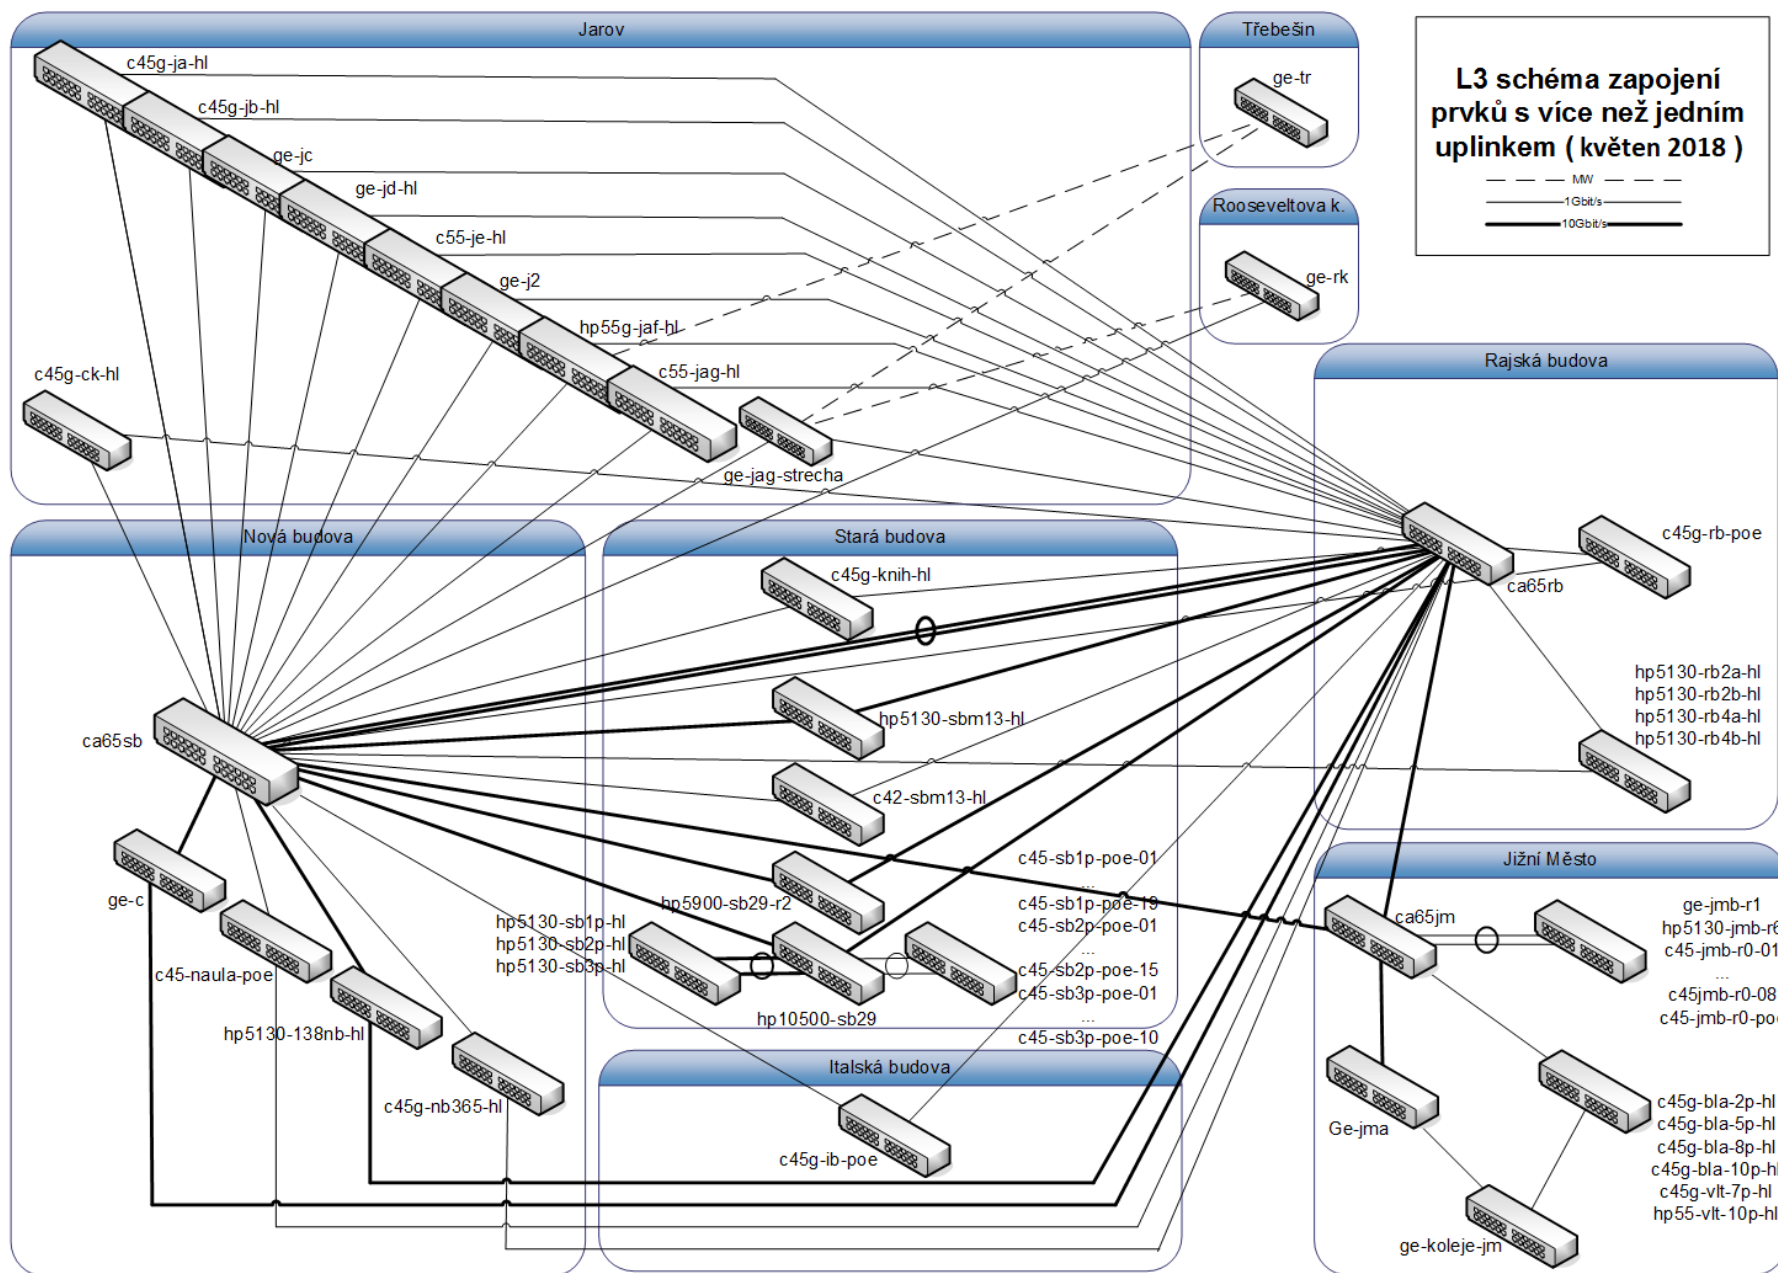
Jarov

c45g-ja-hl

c45g-jb-hl

ge-jc

ge-jd-hl

c55-je-hl

ge-j2

hp55g-jaf-hl

c55-jag-hl

c45g-ck-hl

ge-jag-strecha

Třebešín

ge-tr

Rooseveltova k.

ge-rk

L3 schéma zapojení prvků s více než jedním uplinkem ( květen 2018 )

MW

1Gbit/s

10Gbit/s

Rajská budova

ca65rb

c45g-rb-poe

hp5130-rb2a-hl
hp5130-rb2b-hl
hp5130-rb4a-hl
hp5130-rb4b-hl

Nová budova

ca65sb

ge-c

c45-naula-poe

hp5130-138nb-hl

c45g-nb365-hl

hp5130-sb1p-hl
hp5130-sb2p-hl
hp5130-sb3p-hl

Stará budova

c45g-knih-hl

hp5130-sbm13-hl

c42-sbm13-hl

hp5900-sb29-r2

hp10500-sb29

c45-sb1p-poe-01
...
c45-sb1p-poe-19
c45-sb2p-poe-01
...
c45-sb2p-poe-15
c45-sb3p-poe-01
...
c45-sb3p-poe-10

Italská budova

c45g-ib-poe

Jižní Město

ca65jm

ge-jmb-r1
hp5130-jmb-r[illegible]
c45-jmb-r0-01
...
c45jmb-r0-08
c45-jmb-r0-po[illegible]

Ge-jma

c45g-bla-2p-hl
c45g-bla-5p-hl
c45g-bla-8p-hl
c45g-bla-10p-h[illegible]
c45g-vlt-7p-hl
hp55-vlt-10p-hl

ge-koleje-jm